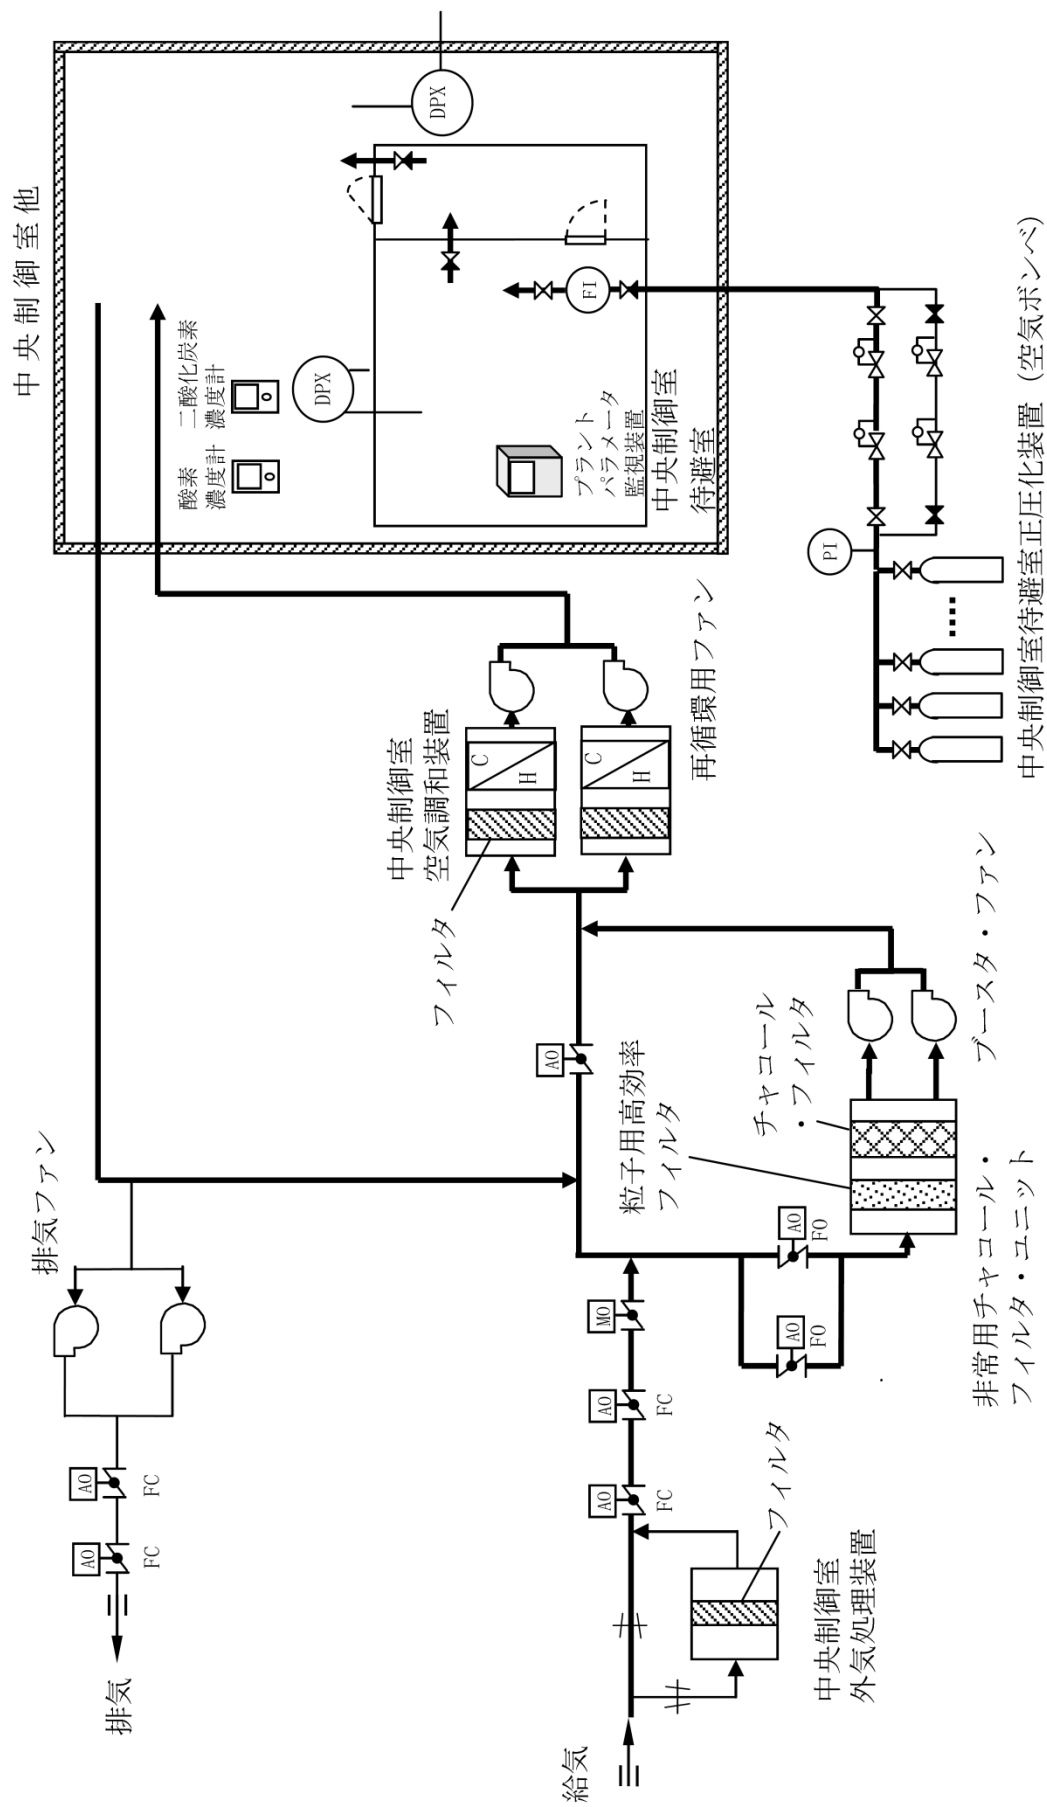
中央制御室他

DPX

酸素濃度計

二酸化炭素濃度計

DPX

プラントパラメータ監視装置

中央制御室待避室

FI

PI

中央制御室待避室正圧化装置（空気ボンベ）

中央制御室空気調和装置

C

H

C

H

再循環用ファン

フィルタ

排気ファン

AO

FC

AO

FC

排気

AO

粒子用高効率フィルタ

チャコール・フィルタ

ブースタ・ファン

AO

FO

AO

FO

非常用チャコール・フィルタ・ユニット

MO

AO

FC

AO

FC

フィルタ

中央制御室外気処理装置

給気